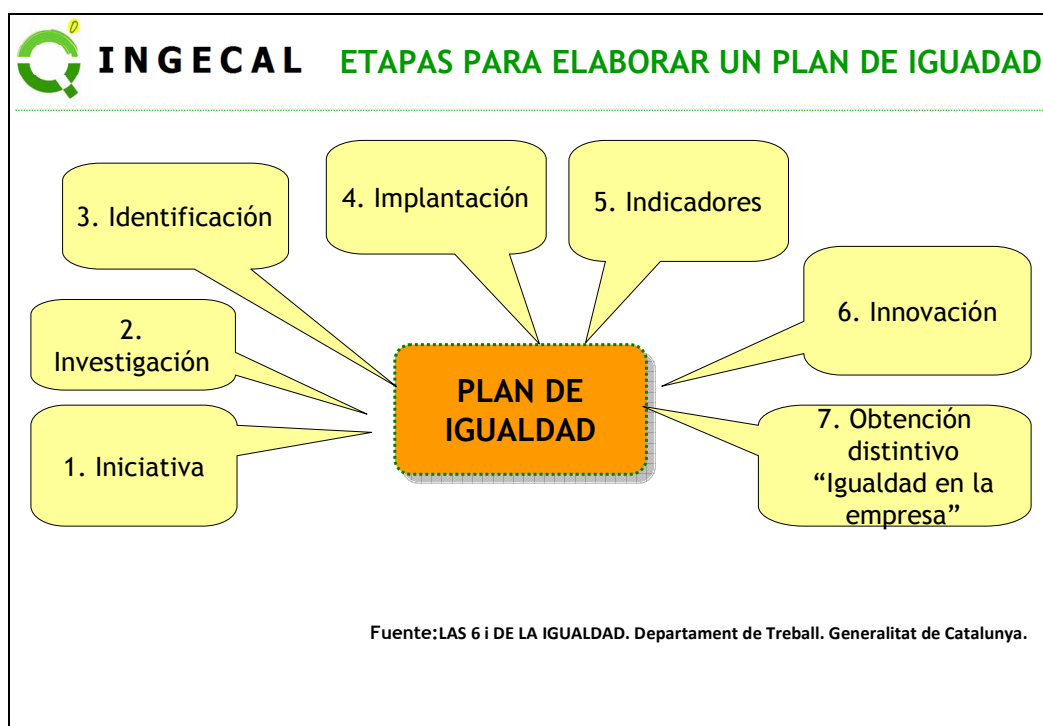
INGECAL ETAPAS PARA ELABORAR UN PLAN DE IGUADAD

3. Identificación

4. Implantación

5. Indicadores

6. Innovación

2. Investigación

PLAN DE IGUALDAD

1. Iniciativa

7. Obtención distintivo "Igualdad en la empresa"

Fuente:LAS 6 i DE LA IGUALDAD. Departament de Treball. Generalitat de Catalunya.